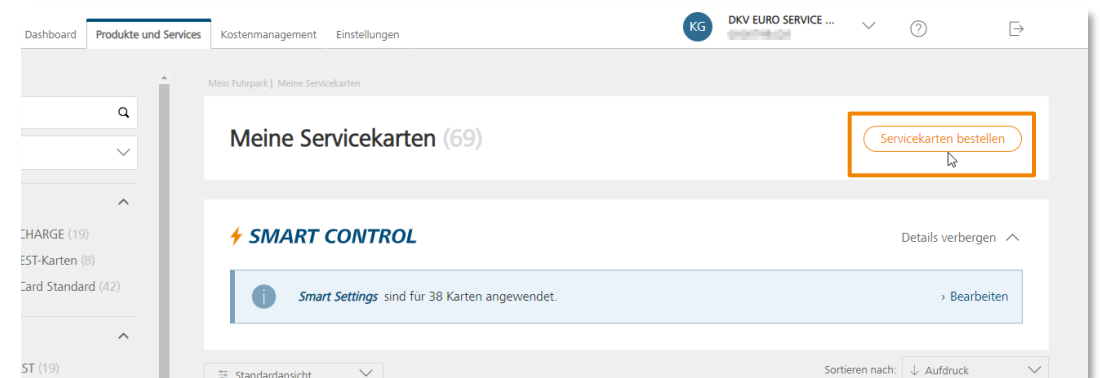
Dashboard Produkte und Services Kostenmanagement Einstellungen

KG DKV EURO SERVICE ...

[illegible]

Mein Fuhrpark | Meine Servicekarten

Meine Servicekarten (69)

Servicekarten bestellen

CHARGE (19)
EST-Karten (8)
Card Standard (42)

ST (19)

SMART CONTROL

Details verbergen

Smart Settings sind für 38 Karten angewendet.

› Bearbeiten

Standardansicht

Sortieren nach: ↓ Aufdruck